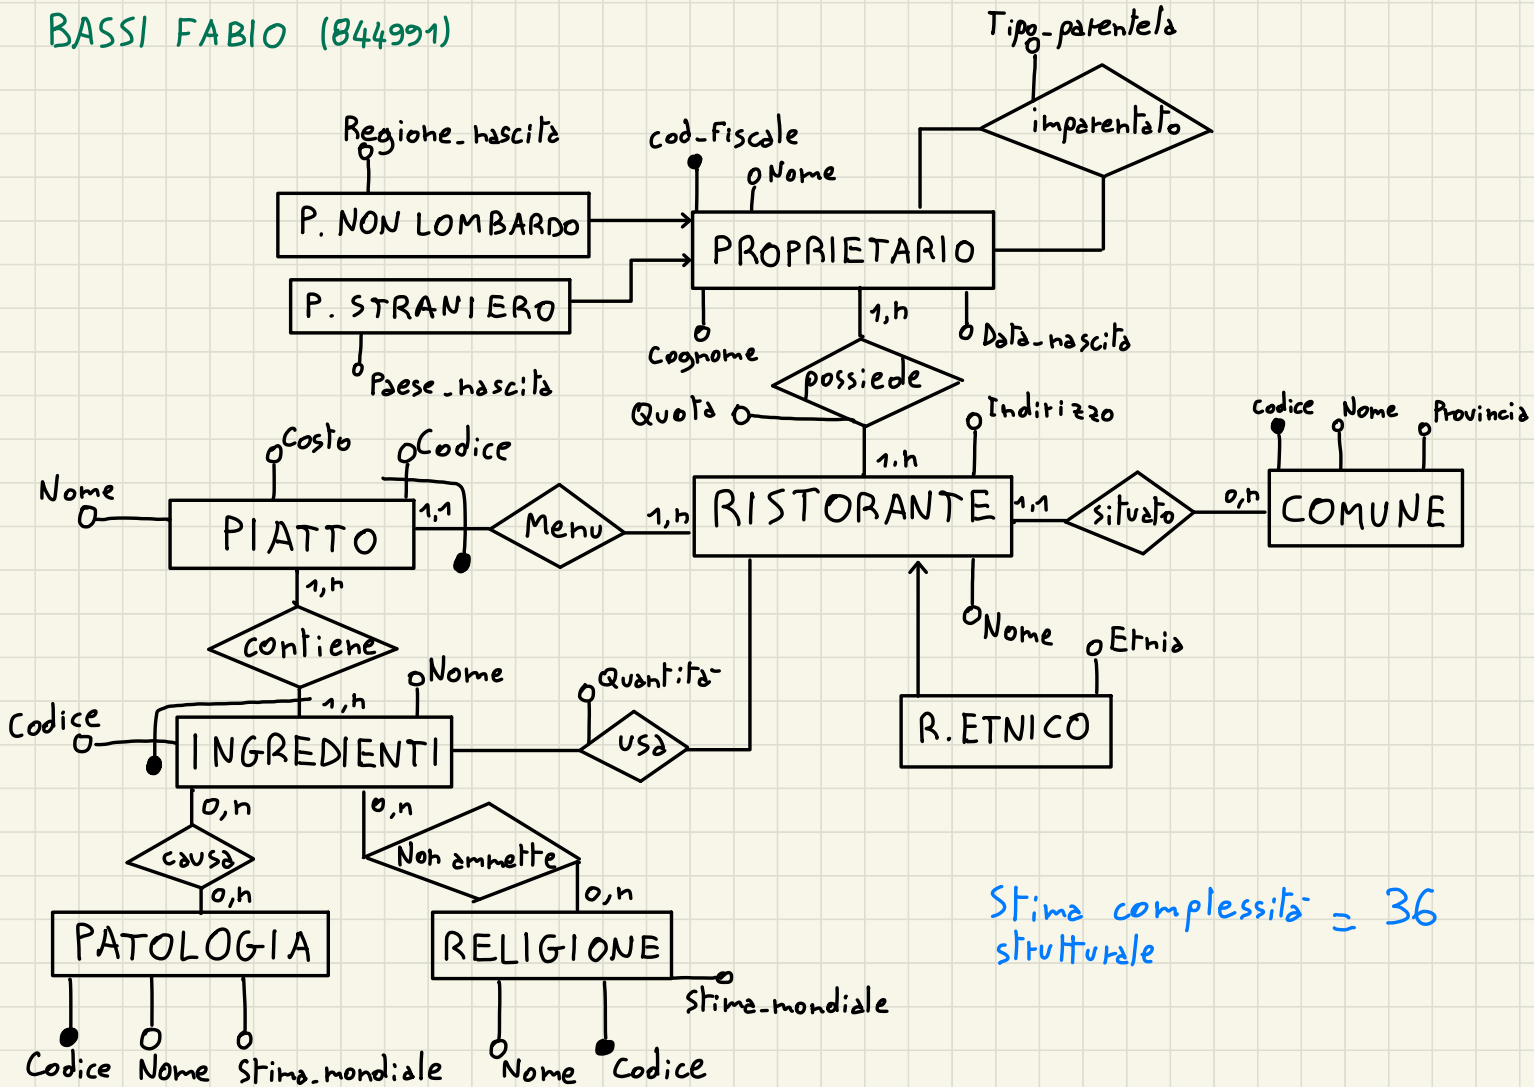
BASSI FABIO (844991)

Tipo_parentela

imparentato

Regione_nascita

cod_Fiscale

Nome

P. NON LOMBARDO

PROPRIETARIO

P. STRANIERO

1,n

Cognome

Data_nascita

Paese_nascita

possiede

Quota

Indirizzo

Codice

Nome

Provincia

Costo

Codice

1,n

Nome

1,1

PIATTO

Menu

1,n

RISTORANTE

1,1

situato

0,n

COMUNE

1,n

contiene

Nome

Nome

Etnia

Quantita

1,n

Codice

INGREDIENTI

usa

R. ETNICO

0,n

0,n

causa

Non ammette

0,n

0,n

PATOLOGIA

RELIGIONE

Stima complessita strutturale = 36

Stima_mondiale

Codice

Nome

Stima_mondiale

Nome

Codice